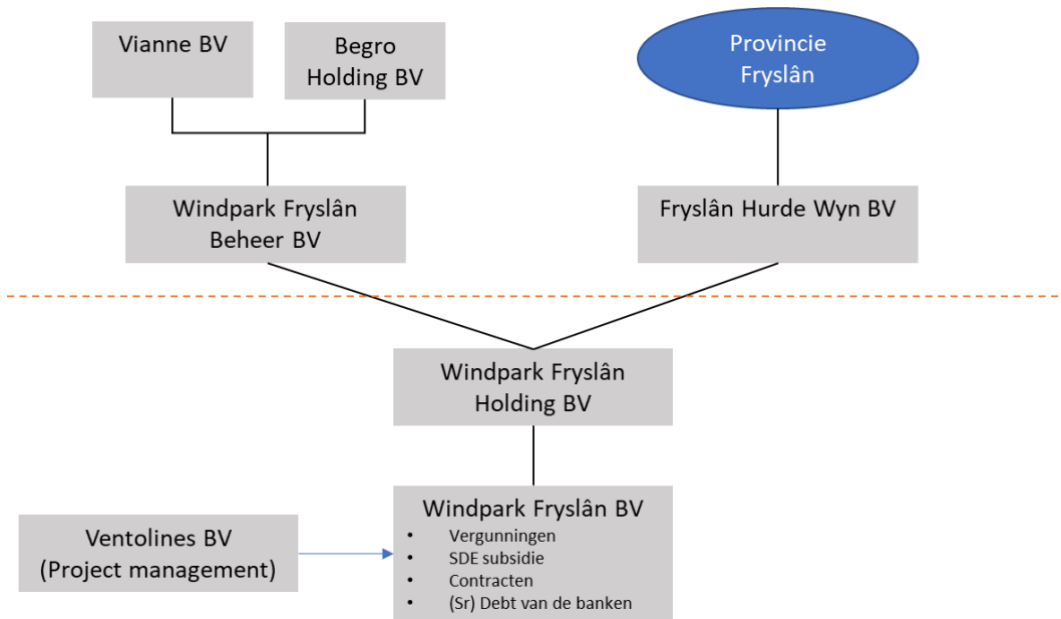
Vianne BV

Begro Holding BV

Provincie Fryslân

Windpark Fryslân Beheer BV

Fryslân Hurde Wyn BV

Windpark Fryslân Holding BV

Ventolines BV (Project management)

Windpark Fryslân BV
- Vergunningen
- SDE subsidie
- Contracten
- (Sr) Debt van de banken